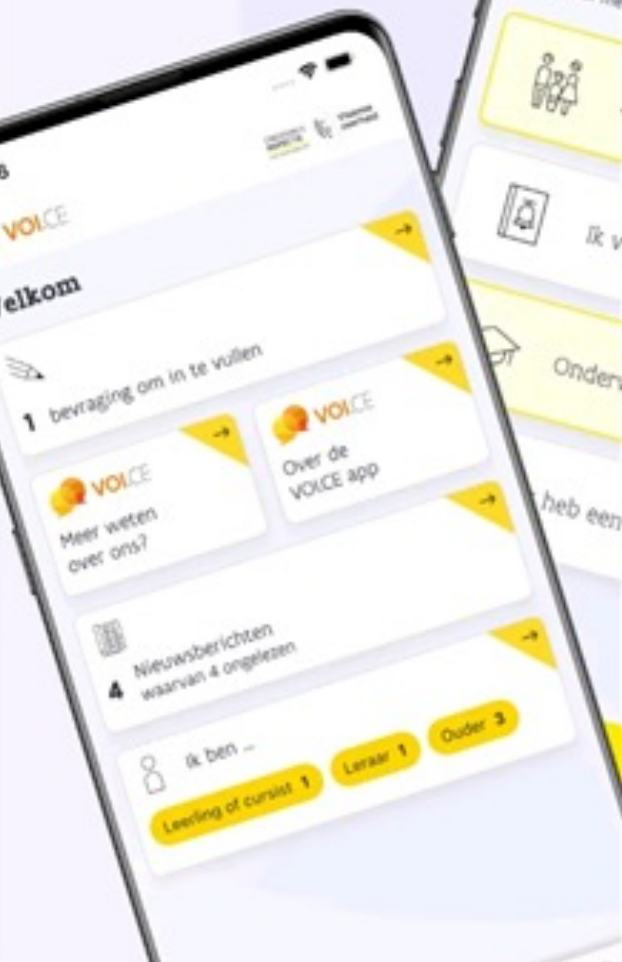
8

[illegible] Vlaamse overheid

VOICE

elkom

1 bevraging om in te vullen

VOICE
Meer weten over ons?

VOICE
Over de VOICE app

4 Nieuwsberichten
waarvan 4 ongelezen

Ik ben ...

Leerling of cursist 1

Leraar 1

Ouder 3

Ik v

Onderv

heb een